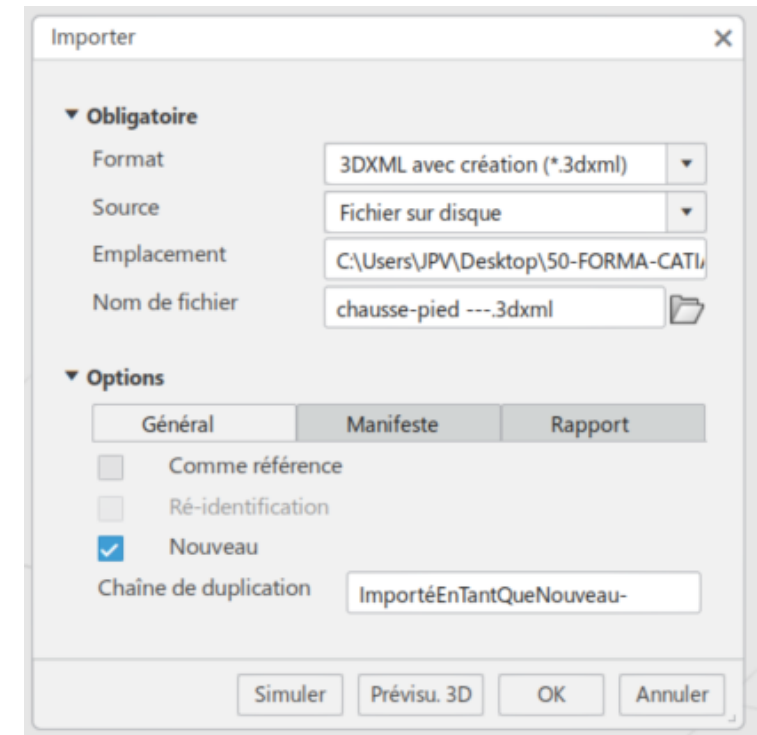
Importer
×

▼ Obligatoire
Format
3DXML avec création (*.3dxml)
Source
Fichier sur disque
Emplacement
C:\Users\JPV\Desktop\50-FORMA-CATI
Nom de fichier
chausse-pied ---.3dxml

▼ Options
Général
Manifeste
Rapport
Comme référence
Ré-identification
Nouveau
Chaîne de duplication
ImportéEnTantQueNouveau-

Simuler
Prévisu. 3D
OK
Annuler